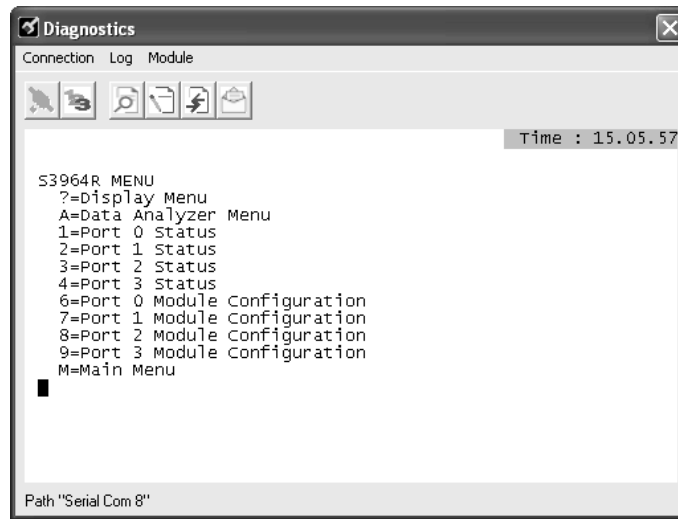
Diagnostics

Connection Log Module

Time : 15.05.57

S3964R MENU
?=Display Menu
A=Data Analyzer Menu
1=Port 0 Status
2=Port 1 Status
3=Port 2 Status
4=Port 3 Status
6=Port 0 Module Configuration
7=Port 1 Module Configuration
8=Port 2 Module Configuration
9=Port 3 Module Configuration
M=Main Menu

Path "Serial Com 8"